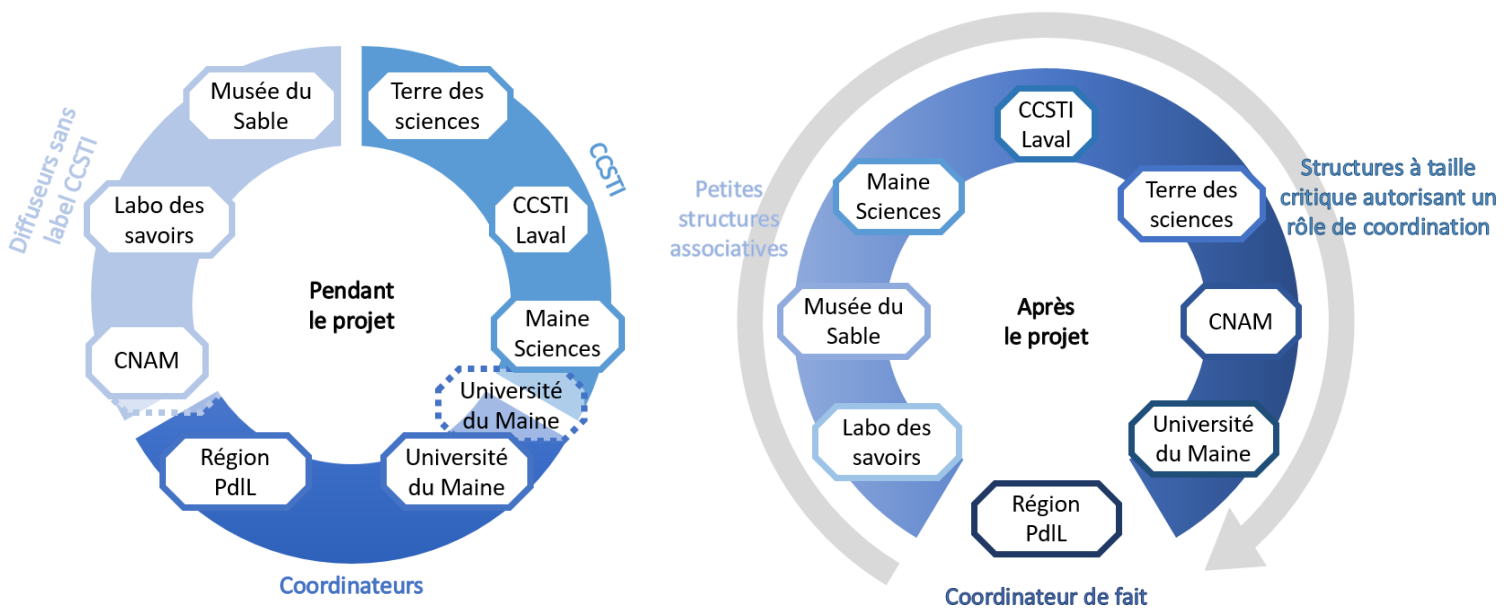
Diffuseurs sans label CCSTI

Musée du Sable

Terre des sciences

CCSTI

Labo des savoirs

CCSTI Laval

Pendant le projet

Maine Sciences

CNAM

Université du Maine

Région PdlL

Université du Maine

Coordinateurs

Petites structures associatives

CCSTI Laval

Structures à taille critique autorisant un rôle de coordination

Maine Sciences

Terre des sciences

Musée du Sable

Après le projet

CNAM

Labo des savoirs

Université du Maine

Région PdlL

Coordinateur de fait